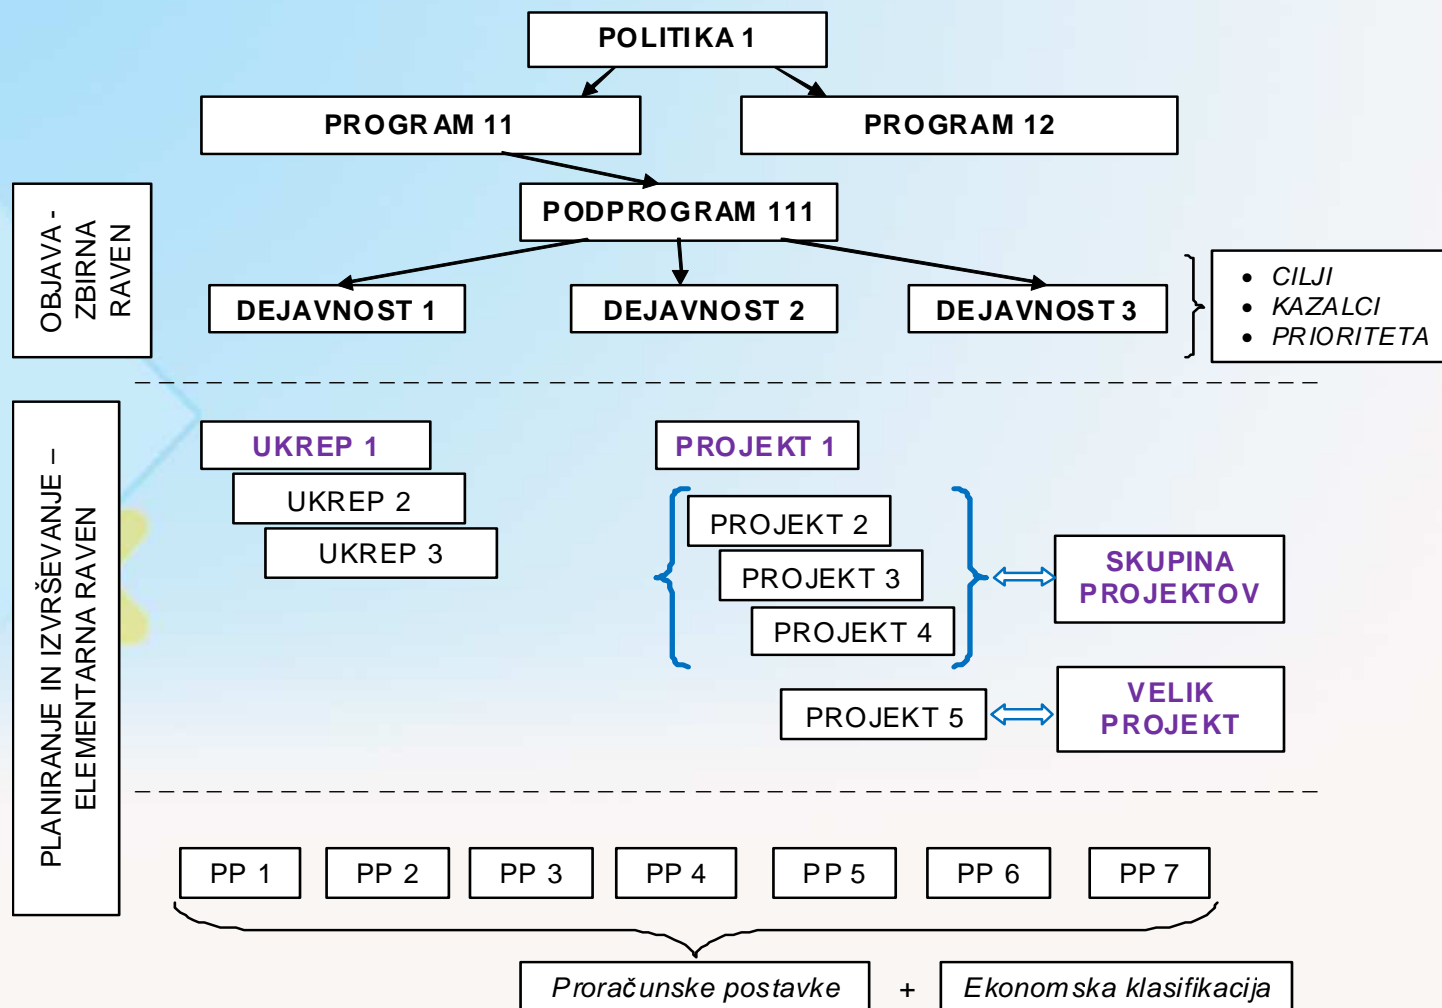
POLITIKA 1

PROGRAM 11

PROGRAM 12

OBJAVA - ZBIRNA RAVEN

PODPROGRAM 111

DEJAVNOST 1

DEJAVNOST 2

DEJAVNOST 3

- CILJI
- KAZALCI
- PRIORITETA

PLANIRANJE IN IZVRŠEVANJE – ELEMENTARNA RAVEN

UKREP 1

UKREP 2

UKREP 3

PROJEKT 1

PROJEKT 2

PROJEKT 3

PROJEKT 4

SKUPINA PROJEKTOV

PROJEKT 5

VELIK PROJEKT

PP 1

PP 2

PP 3

PP 4

PP 5

PP 6

PP 7

Proračunske postavke + Ekonomska klasifikacija